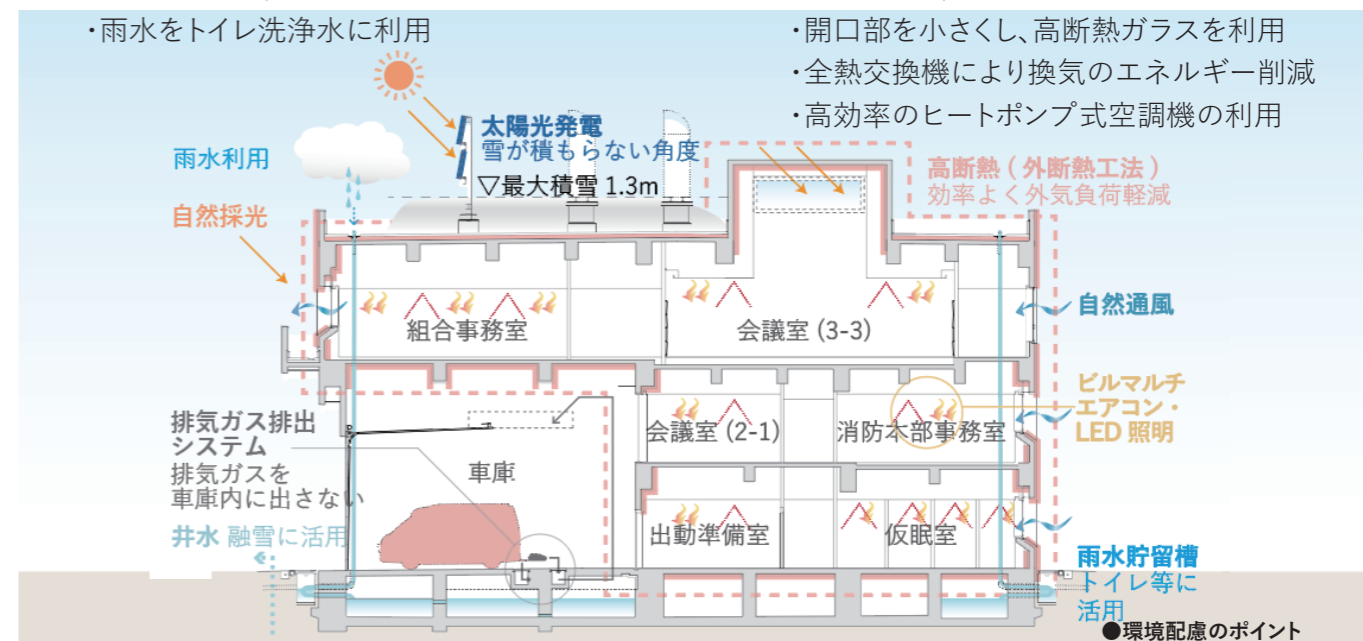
・雨水をトイレ洗浄水に利用

・開口部を小さくし、高断熱ガラスを利用
・全熱交換機により換気のエネルギー削減
・高効率のヒートポンプ式空調機の利用

太陽光発電
雪が積もらない角度
▽最大積雪 1.3m

雨水利用

自然採光

高断熱（外断熱工法）
効率よく外気負荷軽減

組合事務室

会議室 (3-3)

自然通風

ビルマルチ
エアコン・
LED 照明

排気ガス排出システム
排気ガスを車庫内に出さない

車庫

会議室 (2-1)

消防本部事務室

井水 融雪に活用

出動準備室

仮眠室

雨水貯留槽
トイレ等に活用

●環境配慮のポイント